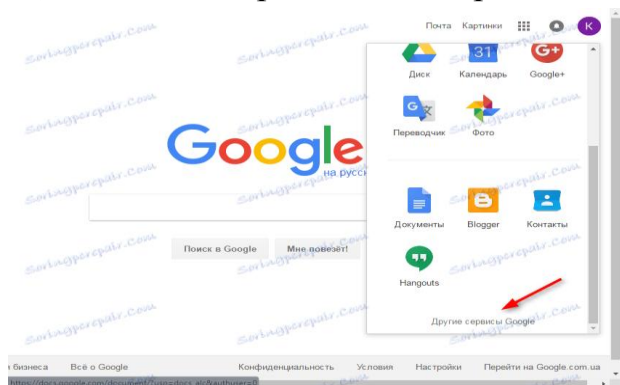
Почта Картинки K

Soringpropair.com

Диск Календарь Google+

Переводчик Фото

Google
на русск

Документы Blogger Контакты

Поиск в Google Мне повезёт!

Hangouts

Другие сервисы Google

я бизнеса Всё о Google Конфиденциальность Условия Настройки Перейти на Google.com.ua

https://docs.google.com/document/?usp=docs_alc&authuser=0